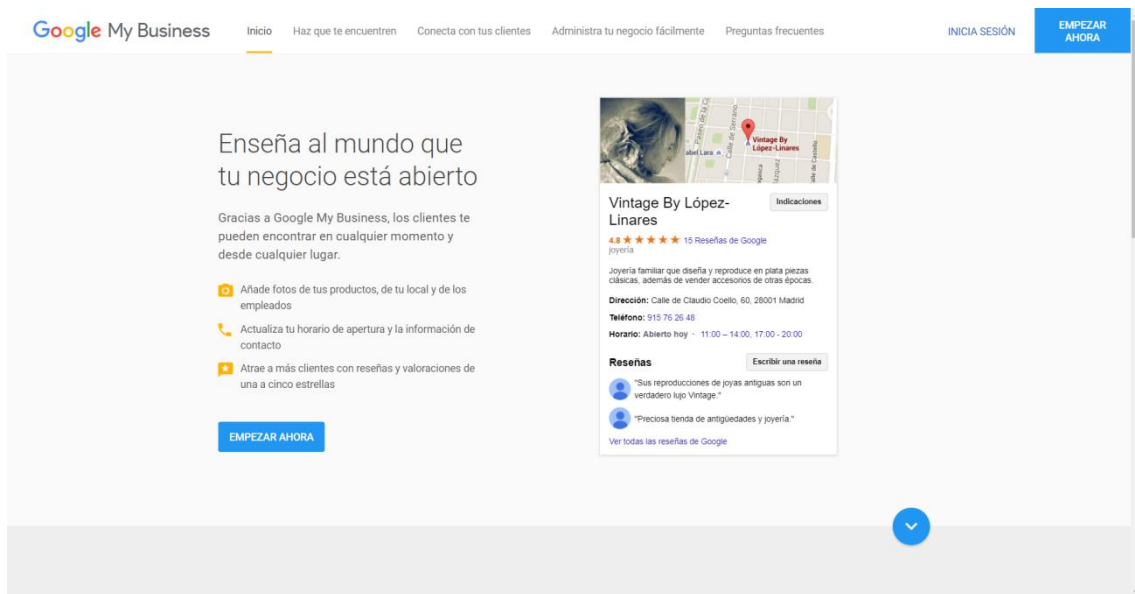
Google My Business Inicio Haz que te encuentren Conecta con tus clientes Administra tu negocio fácilmente Preguntas frecuentes INICIA SESIÓN EMPEZAR AHORA

Enseña al mundo que tu negocio está abierto

Gracias a Google My Business, los clientes te pueden encontrar en cualquier momento y desde cualquier lugar.

Añade fotos de tus productos, de tu local y de los empleados

Actualiza tu horario de apertura y la información de contacto

Atrae a más clientes con reseñas y valoraciones de una a cinco estrellas

EMPEZAR AHORA

Paseo de la C Calle de Serrano abel Lara Vintage By López-Linares Calle de Castello

Vintage By López-Linares

Indicaciones

4.8 ★★★★★ 15 Reseñas de Google
Joyería

Joyería familiar que diseña y reproduce en plata piezas clásicas, además de vender accesorios de otras épocas.

Dirección: Calle de Claudio Coello, 60, 28001 Madrid

Teléfono: 915 76 26 48

Horario: Abierto hoy · 11:00 – 14:00, 17:00 - 20:00

Reseñas

Escribir una reseña

"Sus reproducciones de joyas antiguas son un verdadero lujo Vintage."

"Preciosa tienda de antigüedades y joyería."

Ver todas las reseñas de Google